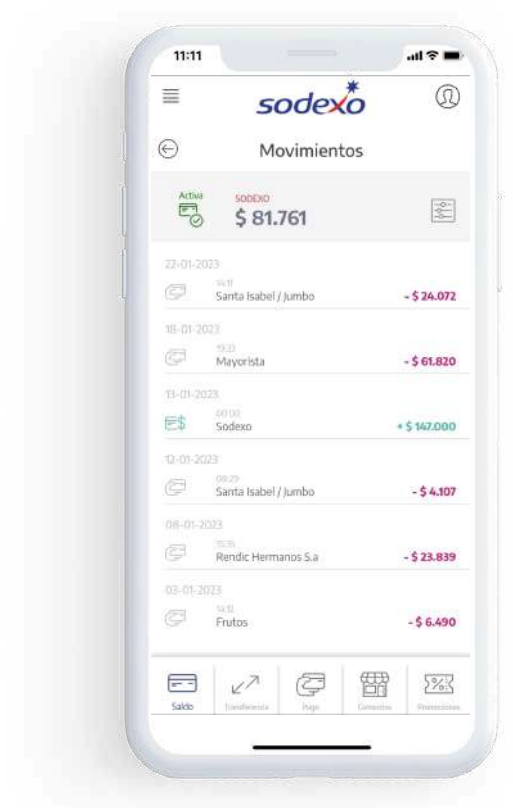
11:11

sodexo

Movimientos

Activa
SODEXO
$ 81.761

22-01-2023
14:11
Santa Isabel / Jumbo
- $ 24.072

18-01-2023
19:33
Mayorista
- $ 61.820

13-01-2023
00:00
Sodexo
+ $ 147.000

12-01-2023
08:29
Santa Isabel / Jumbo
- $ 4.107

08-01-2023
15:35
Rendic Hermanos S.a
- $ 23.839

03-01-2023
14:12
Frutos
- $ 6.490

Saldo
Transferencia
Pago
Comercios
Promociones